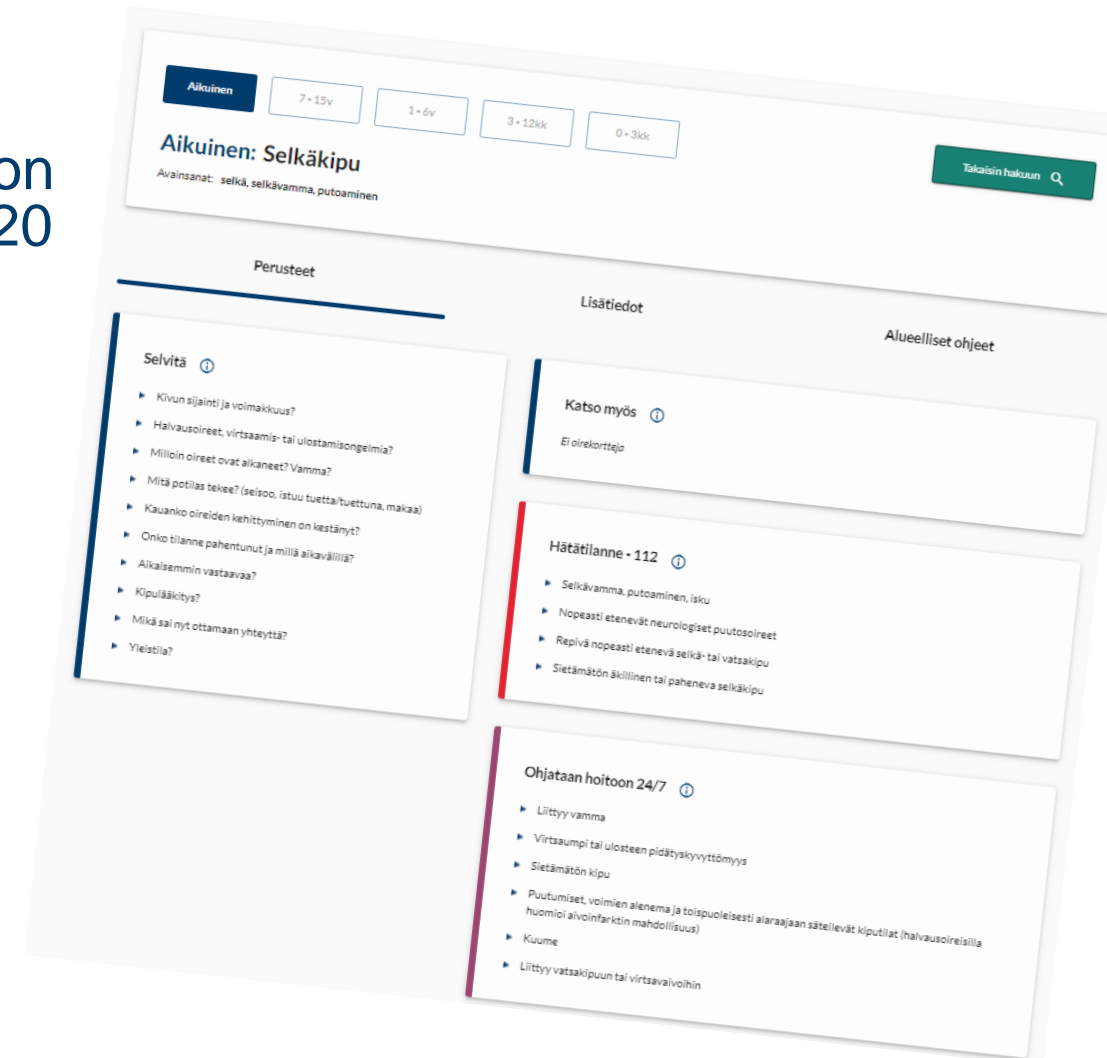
on
20

Aikuinen
7 - 15v
1 - 6v
3 - 12kk
0 - 3kk

Aikuinen: Selkäkipu
Avainsanat: selkä, selkävamma, putoaminen

Takaisin hakuun

Perusteet
Lisätiedot
Alueelliset ohjeet

Selvitä
- Kivun sijainti ja voimakkuus?
- Halvausoireet, virtsaamis- tai ulostamisongelmia?
- Milloin oireet ovat alkaneet? Vamma?
- Mitä potilas tekee? (seisoo, istuu tuetta/tuettuna, makaa)
- Kauanko oireiden kehittyminen on kestänyt?
- Onko tilanne pahentunut ja millä aikavälillä?
- Aikaisemmin vastaavaa?
- Kipulääkitys?
- Mikä sai nyt ottamaan yhteyttä?
- Yleistila?

Katso myös
Ei oirekortteja

Hätätilanne - 112
- Selkävamma, putoaminen, isku
- Nopeasti etenevät neurologiset puutosoireet
- Repivä nopeasti etenevä selkä- tai vatsakipu
- Sietämätön äkillinen tai paheneva selkäkipu

Ohjataan hoitoon 24/7
- Liittyy vamma
- Virtsaumpi tai ulosteen pidätyskyvyttömyys
- Sietämätön kipu
- Puutumiset, voimien alenema ja toispuoleisesti alaraajaan säteilevät kiputilat (halvausoireisilla huomioi aivoinfarktin mahdollisuus)
- Kuume
- Liittyy vatsakipuun tai virtsavaivoihin